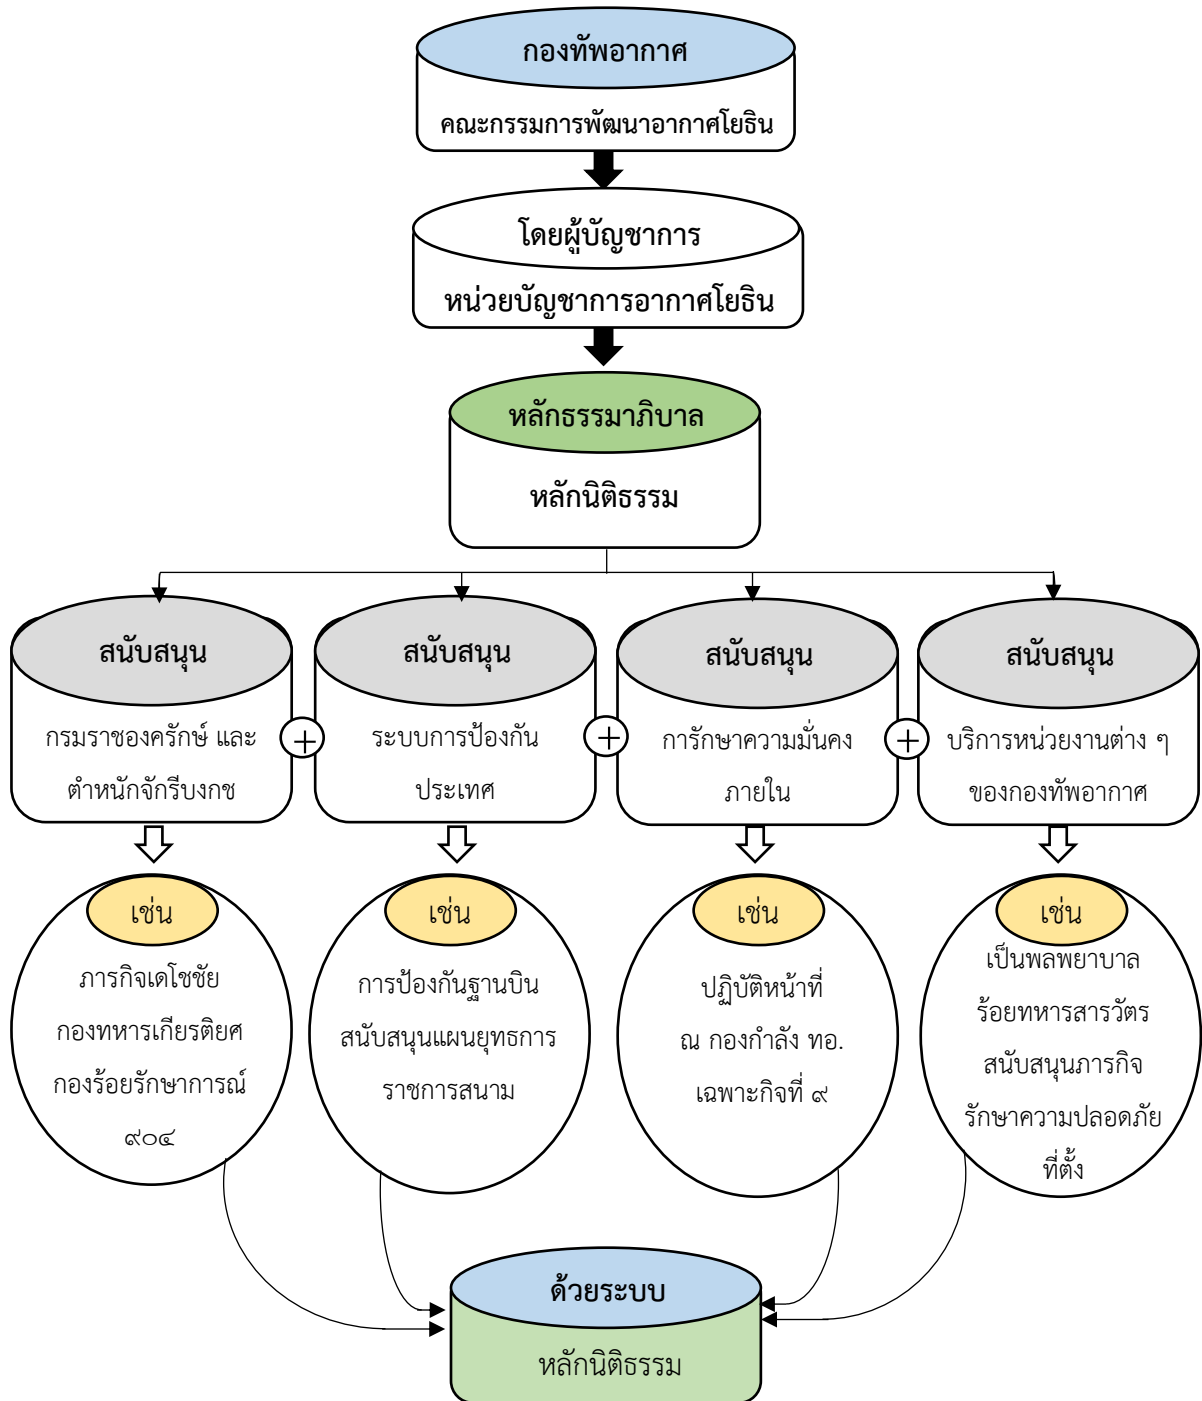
กองทัพอากาศ

คณะกรรมการพัฒนาอากาศโยธิน

โดยผู้บัญชาการ

หน่วยบัญชาการอากาศโยธิน

หลักธรรมาภิบาล

หลักนิติธรรม

สนับสนุน

กรมราชองครักษ์ และ ตำหนักจักรีบงกช

สนับสนุน

ระบบการป้องกัน ประเทศ

สนับสนุน

การักษาความมั่นคง ภายใน

สนับสนุน

บริการหน่วยงานต่าง ๆ ของกองทัพอากาศ

เช่น

ภารกิจเดโชชัย กองทหารเกียรติยศ กองร้อยรักษาการณ์ ๙๐๔

เช่น

การป้องกันฐานบิน สนับสนุนแผนยุทธการ ราชการสนาม

เช่น

ปฏิบัติหน้าที่ ณ กองกำลัง ทอ. เฉพาะกิจที่ ๙

เช่น

เป็นพลพยาบาล ร้อยทหารสารวัตร สนับสนุนภารกิจ รักษาความปลอดภัย ที่ตั้ง

ด้วยระบบ

หลักนิติธรรม